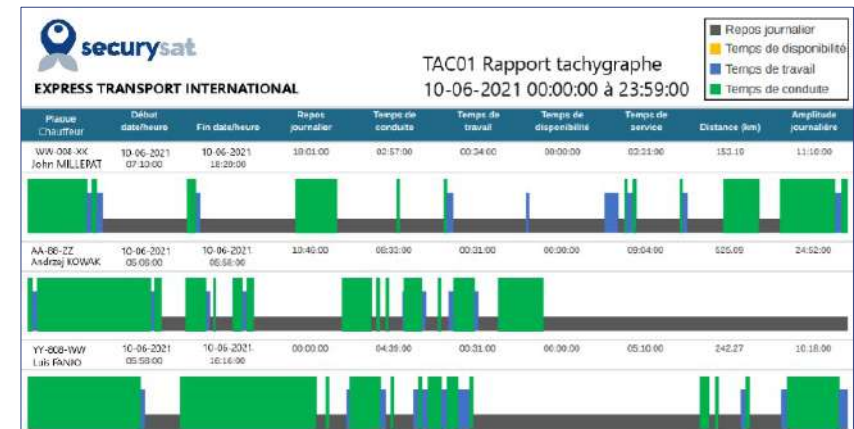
securysat
EXPRESS TRANSPORT INTERNATIONAL

TAC01 Rapport tachygraphe
10-06-2021 00:00:00 à 23:59:00

Repos journalier
Temps de disponibilité
Temps de travail
Temps de conduite

| Plaque Chauffeur | Début date/heure | Fin date/heure | Repos journalier | Temps de conduite | Temps de travail | Temps de disponibilité | Temps de service | Distance (km) | Amplitude journalière |
|---|---|---|---|---|---|---|---|---|---|
| WW-008-XX John MILLEPAT | 10-06-2021 07:10:00 | 10-06-2021 18:20:00 | 10:01:00 | 02:57:00 | 00:34:00 | 00:00:00 | 03:31:00 | 153.10 | 11:10:00 |
| AA-88-ZZ Andrzej KOWAK | 10-06-2021 06:06:00 | 10-06-2021 06:58:00 | 10:40:00 | 08:33:00 | 00:31:00 | 00:00:00 | 09:04:00 | 525.09 | 24:52:00 |
| YY-808-WW Luis PANIO | 10-06-2021 05:58:00 | 10-06-2021 16:16:00 | 00:00:00 | 04:39:00 | 00:31:00 | 00:00:00 | 05:10:00 | 242.27 | 10:18:00 |